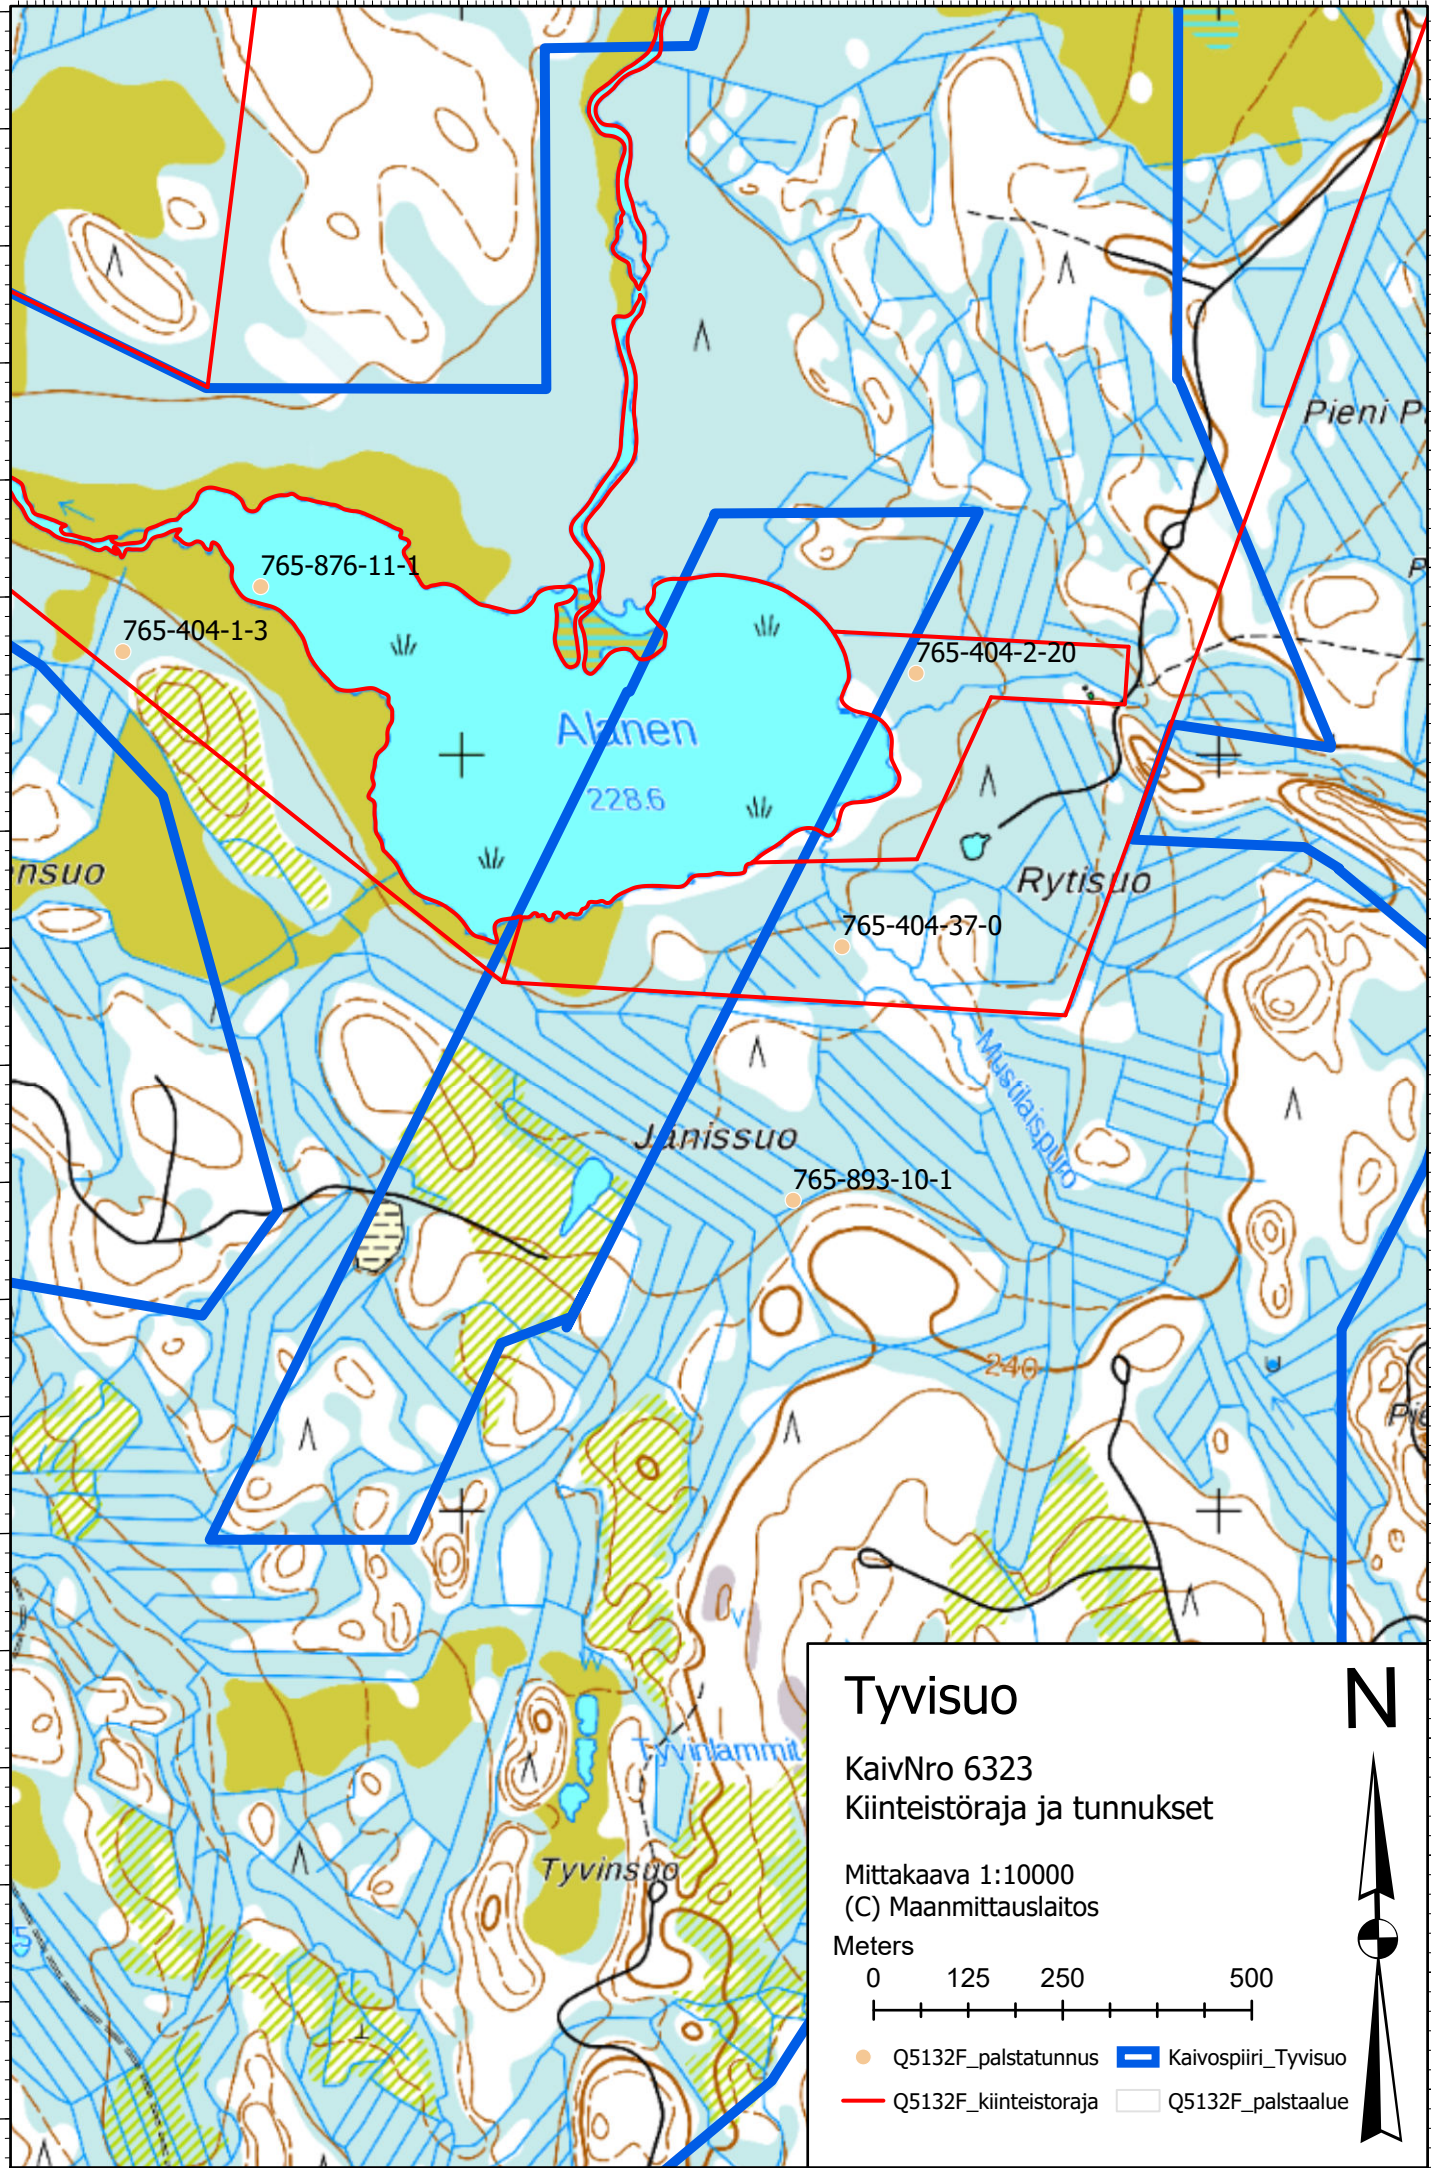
Pieni P

765-876-11-1

765-404-1-3

765-404-2-20

Alanen

228.6

nsuo

Rytisuo

765-404-37-0

Mustilaispuro

Janissuo

765-893-10-1

240

Tyvinlammit

Tyvinsuo

Tyvisuo

N

KaivNro 6323
Kiinteistöraja ja tunnukset

Mittakaava 1:10000
(C) Maanmittauslaitos

Meters

0 125 250 500

Q5132F_palstatunnus

Kaivospiiri_Tyvisuo

Q5132F_kiinteistoraja

Q5132F_palstaalue